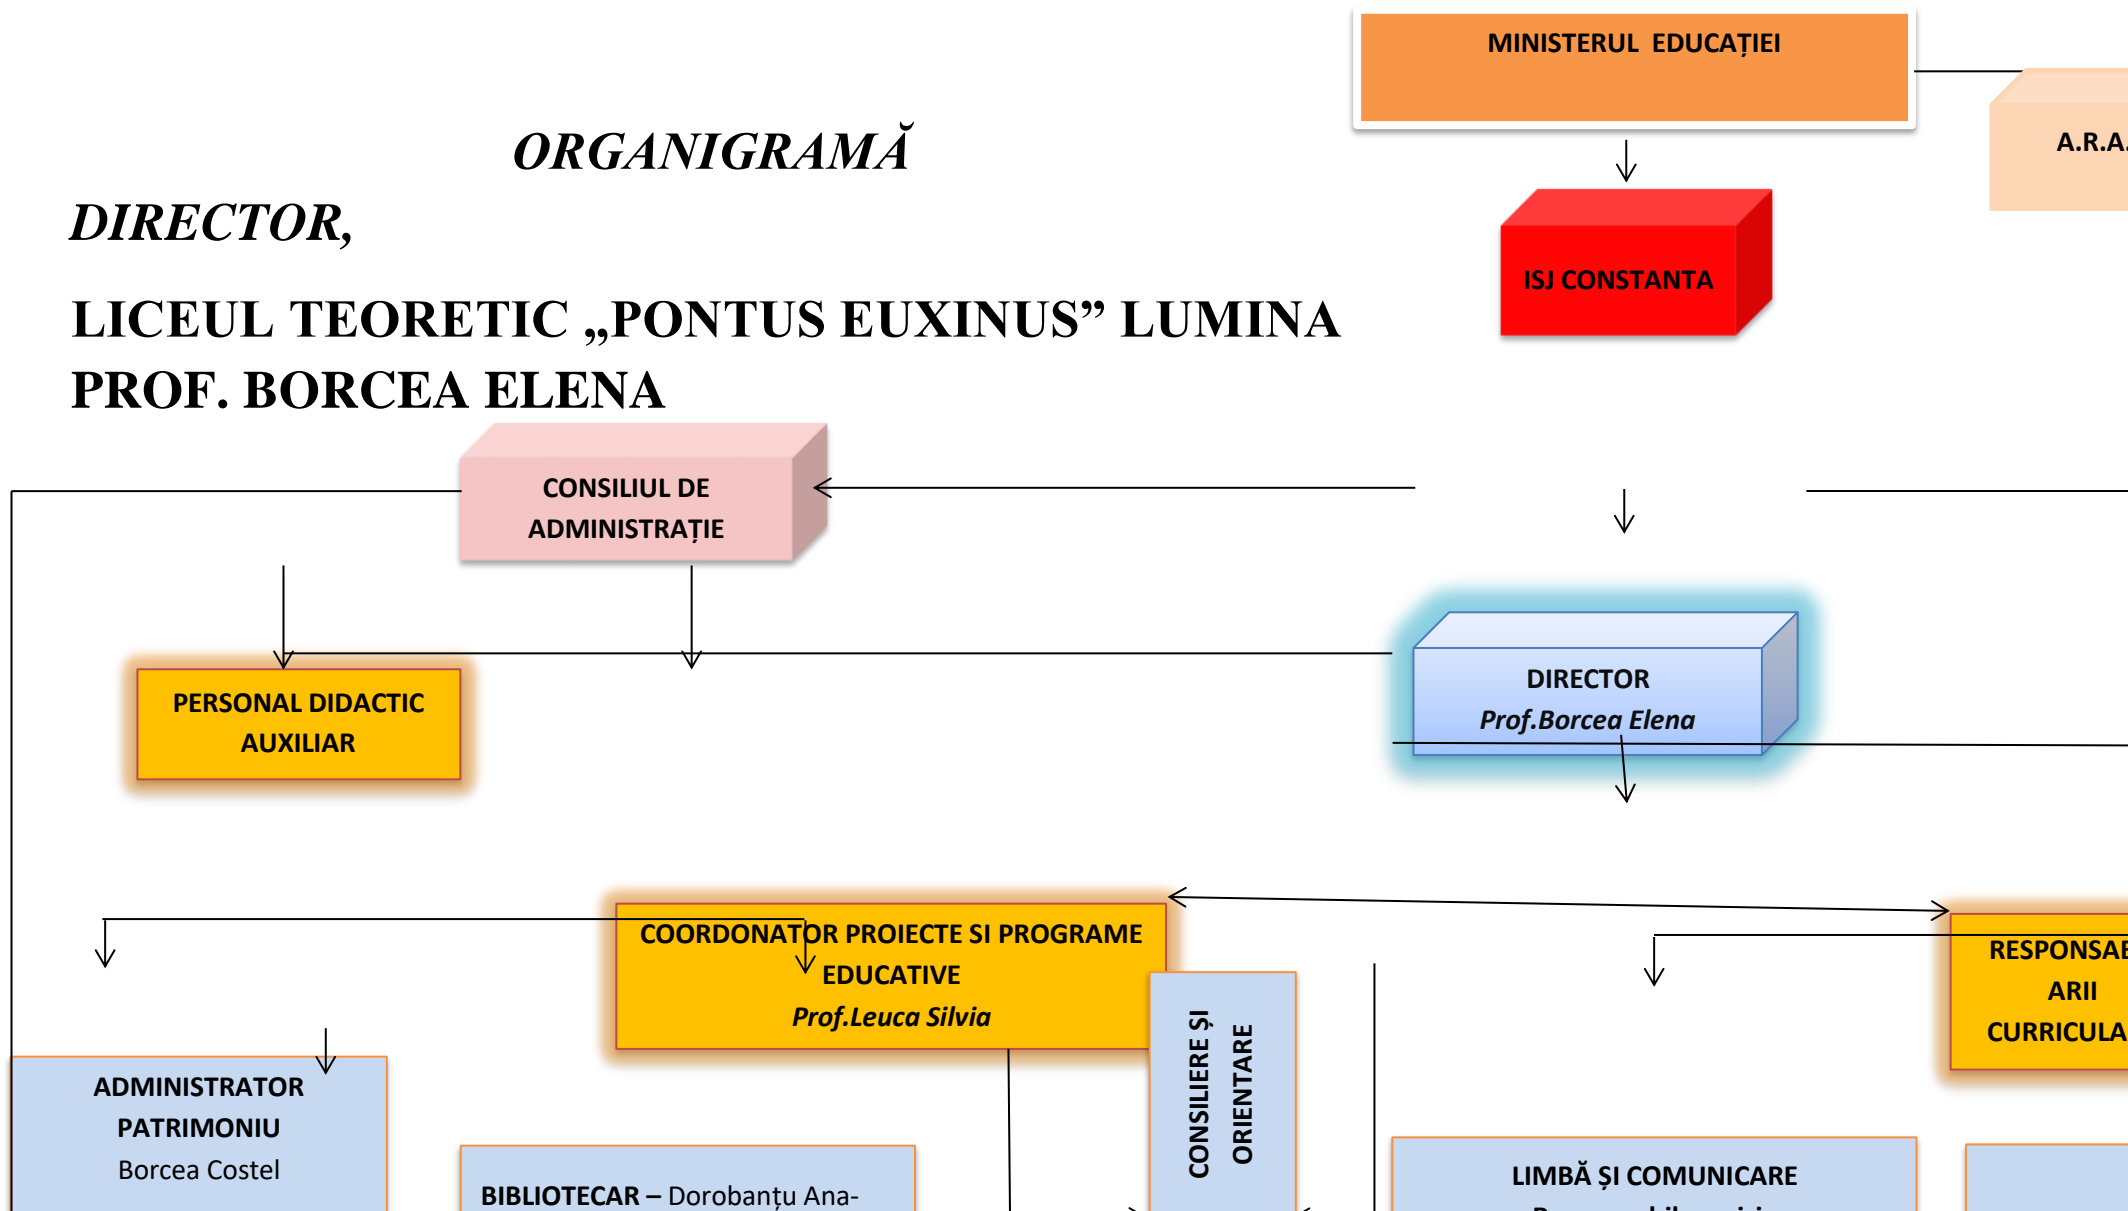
ORGANIGRAMĂ

DIRECTOR,

LICEUL TEORETIC „PONTUS EUXINUS” LUMINA
PROF. BORCEA ELENA

MINISTERUL EDUCAȚIEI

A.R.A.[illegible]

ISJ CONSTANTA

CONSILIUL DE ADMINISTRAȚIE

PERSONAL DIDACTIC AUXILIAR

DIRECTOR
Prof.Borcea Elena

COORDONATOR PROIECTE SI PROGRAME EDUCATIVE
Prof.Leuca Silvia

CONSILIERE ȘI ORIENTARE

RESPONSAB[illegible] ARII CURRICULA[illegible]

ADMINISTRATOR PATRIMONIU
Borcea Costel

BIBLIOTECAR – Dorobanțu Ana-

LIMBĂ ȘI COMUNICARE